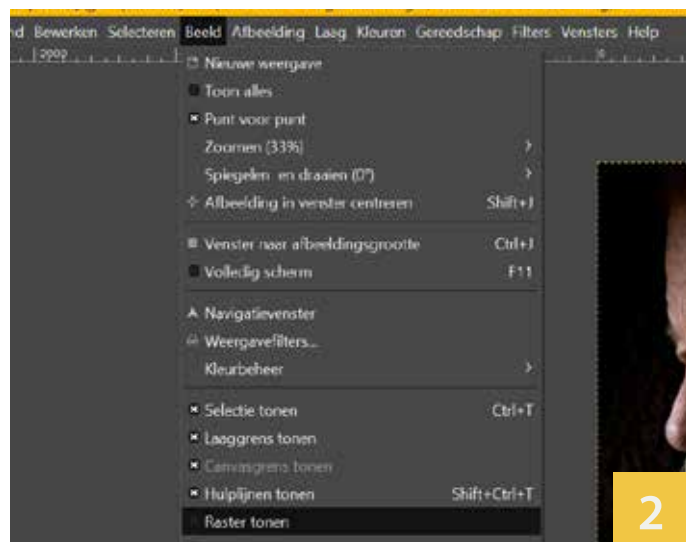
nd Bewerken Selecteren Beeld Afbeelding Laag Kleuren Gereedschap Filters Vensters Help

2000

Nieuwe weergave
Toon alles
Punt voor punt
Zoomen (33%)
Spiegelen en draaien (0°)
Afbeelding in venster centreren Shift+J

Venster naar afbeeldingsgrootte Ctrl+J
Volledig scherm F11

Navigatievenster
Weergavefilters...
Kleurbeheer

Selectie tonen Ctrl+T
Laaggrens tonen
Canvasgrens tonen
Hulplijnen tonen Shift+Ctrl+T
Raster tonen

2